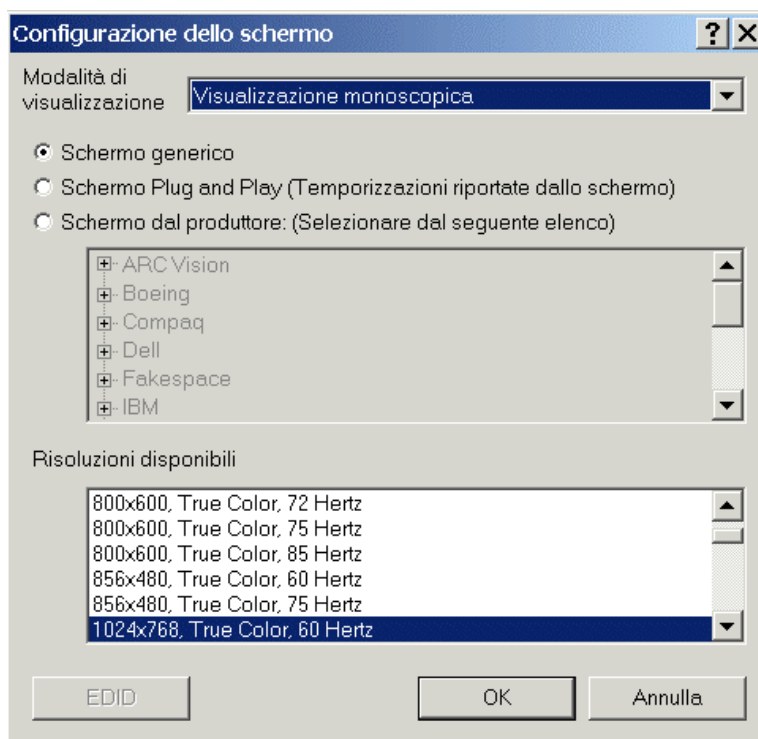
Configurazione dello schermo ? X

Modalità di visualizzazione
Visualizzazione monoscopica

Schermo generico
Schermo Plug and Play (Temporizzazioni riportate dallo schermo)
Schermo dal produttore: (Selezionare dal seguente elenco)

ARC Vision
Boeing
Compaq
Dell
Fakespace
IBM

Risoluzioni disponibili

800x600, True Color, 72 Hertz
800x600, True Color, 75 Hertz
800x600, True Color, 85 Hertz
856x480, True Color, 60 Hertz
856x480, True Color, 75 Hertz
1024x768, True Color, 60 Hertz

EDID
OK
Annulla